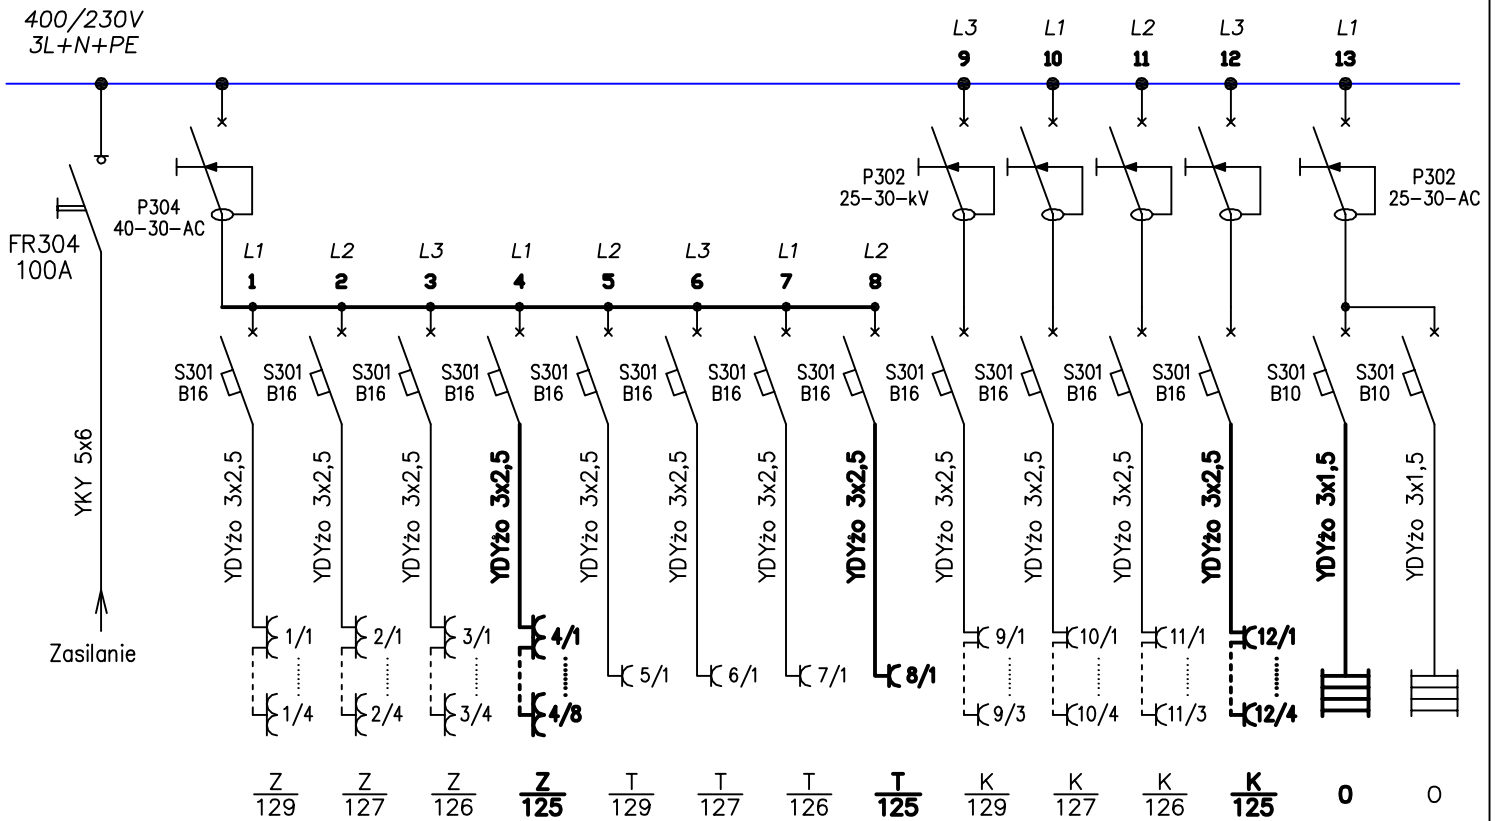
400/230V
3L+N+PE

L3 L1 L2 L3 L1
9 10 11 12 13

P302
25–30–kV

P302
25–30–AC

FR304
100A

P304
40–30–AC

L1 L2 L3 L1 L2 L3 L1 L2
1 2 3 4 5 6 7 8

S301 B16
S301 B16
S301 B16
S301 B16
S301 B16
S301 B16
S301 B16
S301 B16
S301 B16
S301 B16
S301 B16
S301 B16
S301 B10
S301 B10

YKY 5x6

YDYżo 3x2,5
YDYżo 3x2,5
YDYżo 3x2,5
YDYżo 3x2,5
YDYżo 3x2,5
YDYżo 3x2,5
YDYżo 3x2,5
YDYżo 3x2,5
YDYżo 3x2,5
YDYżo 3x2,5
YDYżo 3x2,5
YDYżo 3x2,5
YDYżo 3x1,5
YDYżo 3x1,5

Zasilanie

1/1 2/1 3/1 4/1 5/1 6/1 7/1 8/1 9/1 10/1 11/1 12/1
1/4 2/4 3/4 4/8 9/3 10/4 11/3 12/4

$\frac{Z}{129}$ $\frac{Z}{127}$ $\frac{Z}{126}$ $\frac{Z}{125}$ $\frac{T}{129}$ $\frac{T}{127}$ $\frac{T}{126}$ $\frac{T}{125}$ $\frac{K}{129}$ $\frac{K}{127}$ $\frac{K}{126}$ $\frac{K}{125}$ 0 0